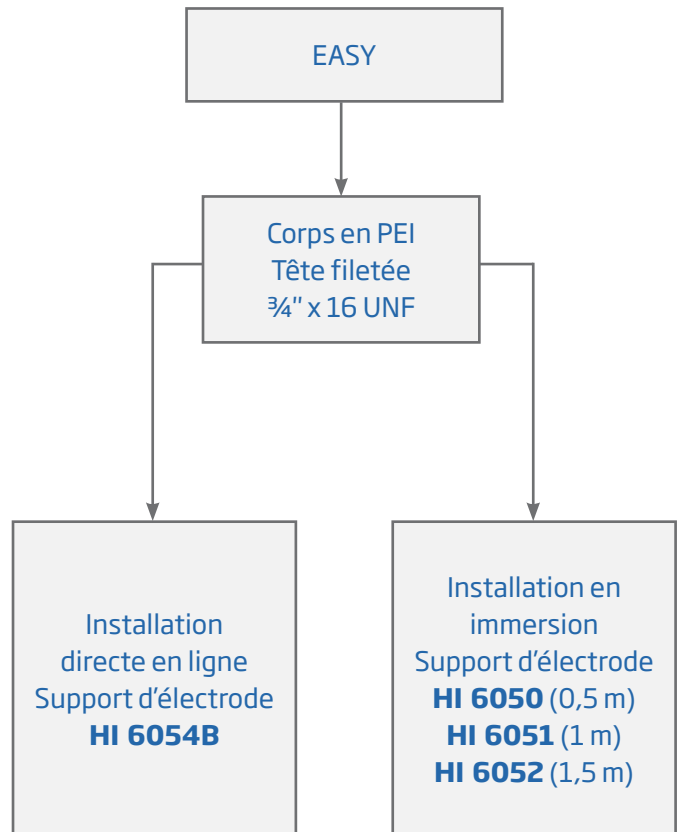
EASY

Corps en PEI
Tête filetée
¾" x 16 UNF

Installation
directe en ligne
Support d'électrode
**HI 6054B**

Installation en
immersion
Support d'électrode
**HI 6050** (0,5 m)
**HI 6051** (1 m)
**HI 6052** (1,5 m)